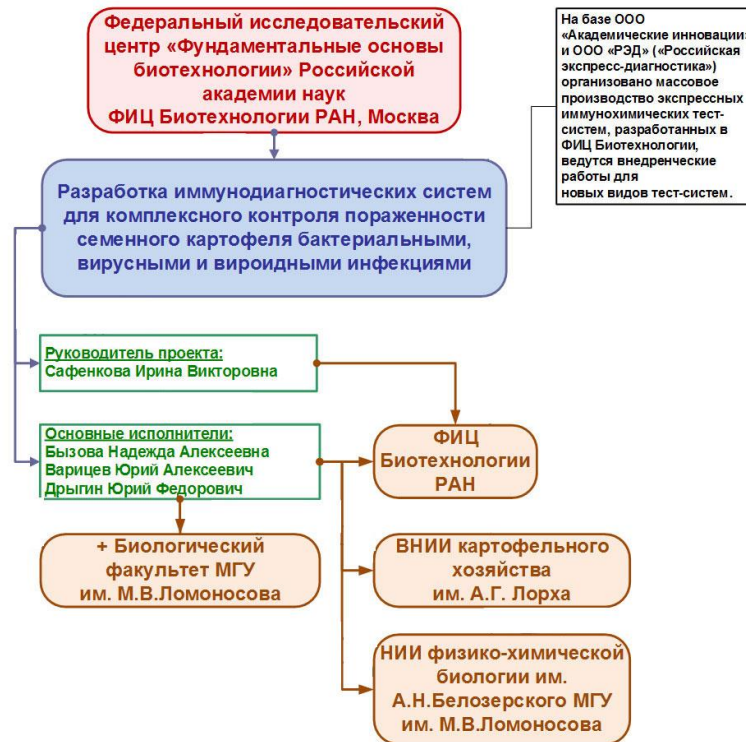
Федеральный исследовательский центр «Фундаментальные основы биотехнологии» Российской академии наук
ФИЦ Биотехнологии РАН, Москва

На базе ООО «Академические инновации и ООО «РЭД» («Российская экспресс-диагностика») организовано массовое производство экспрессных иммунохимических тест-систем, разработанных в ФИЦ Биотехнологии, ведутся внедренческие работы для новых видов тест-систем.

Разработка иммунодиагностических систем для комплексного контроля пораженности семенного картофеля бактериальными, вирусными и вироидными инфекциями

Руководитель проекта:
Сафенкова Ирина Викторовна

Основные исполнители:
Бызова Надежда Алексеевна
Варицев Юрий Алексеевич
Дрыгин Юрий Федорович

ФИЦ Биотехнологии РАН

+ Биологический факультет МГУ им. М.В.Ломоносова

ВНИИ картофельного хозяйства им. А.Г. Лорха

НИИ физико-химической биологии им. А.Н.Белозерского МГУ им. М.В.Ломоносова